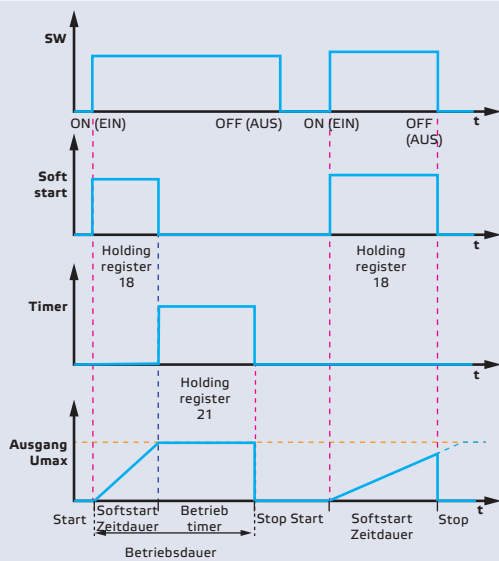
SW

t

ON (EIN)

OFF (AUS)

ON (EIN)

OFF (AUS)

Soft start

t

Holding register 18

Holding register 18

Timer

t

Holding register 21

Ausgang Umax

t

Start

Softstart Zeitdauer

Betrieb timer

Stop Start

Softstart Zeitdauer

Stop

Betriebsdauer